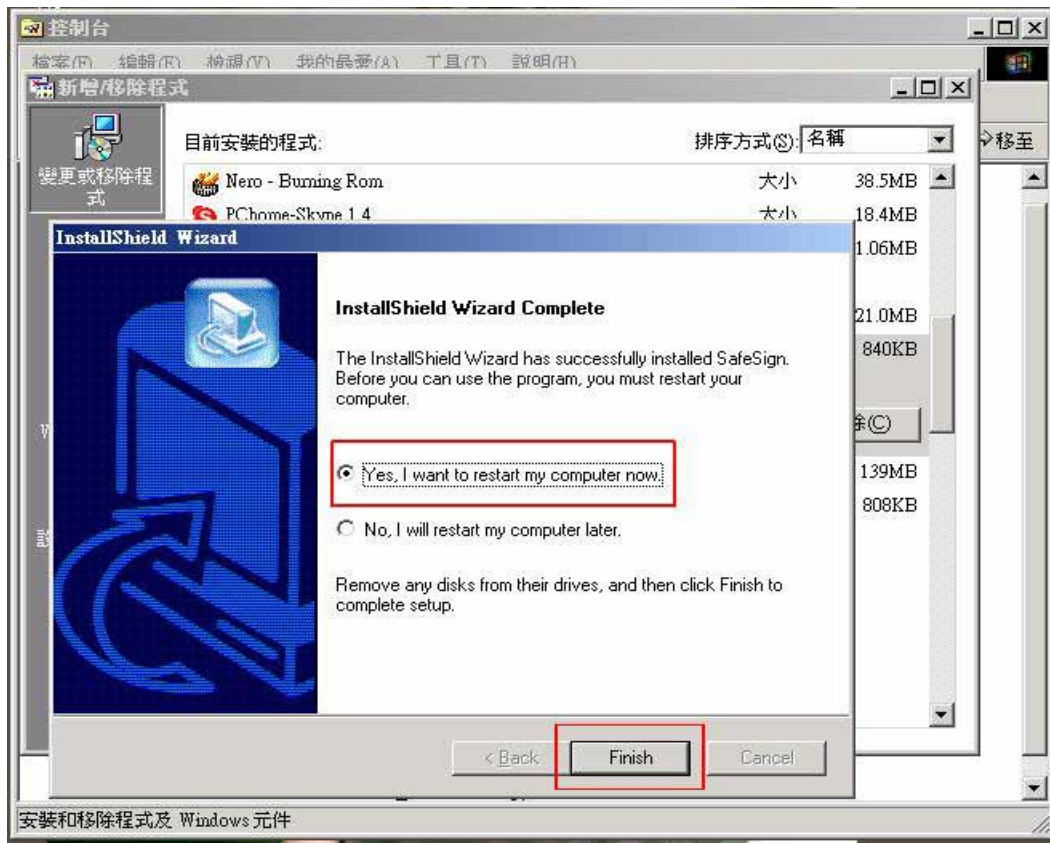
控制台

檔案(F) 編輯(E) 檢視(V) 我的最愛(A) 工具(T) 說明(H)

新增/移除程式

變更或移除程式

目前安裝的程式:

排序方式(S): 名稱

移至

Nero - Burning Rom 大小 38.5MB

PChome-Skype 1.4 大小 18.4MB

1.06MB

21.0MB

840KB

除(C)

139MB

808KB

InstallShield Wizard

InstallShield Wizard Complete

The InstallShield Wizard has successfully installed SafeSign. Before you can use the program, you must restart your computer.

Yes, I want to restart my computer now.

No, I will restart my computer later.

Remove any disks from their drives, and then click Finish to complete setup.

< Back

Finish

Cancel

安裝和移除程式及 Windows 元件